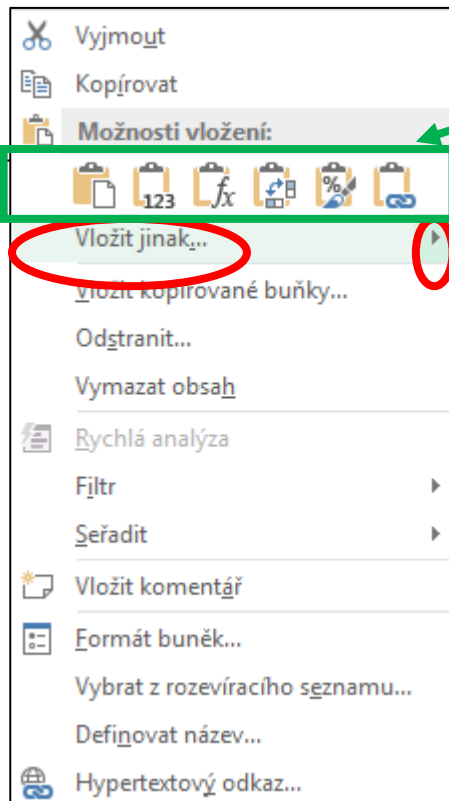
Vyjmout
Kopírovat
Možnosti vložení:
123
Vložit jinak...
Vložit kopírované buňky...
Odstranit...
Vymazat obsah
Rychlá analýza
Filtr
Seřadit
Vložit komentář
Formát buněk...
Vybrat z rozevíracího seznamu...
Definovat název...
Hypertextový odkaz...